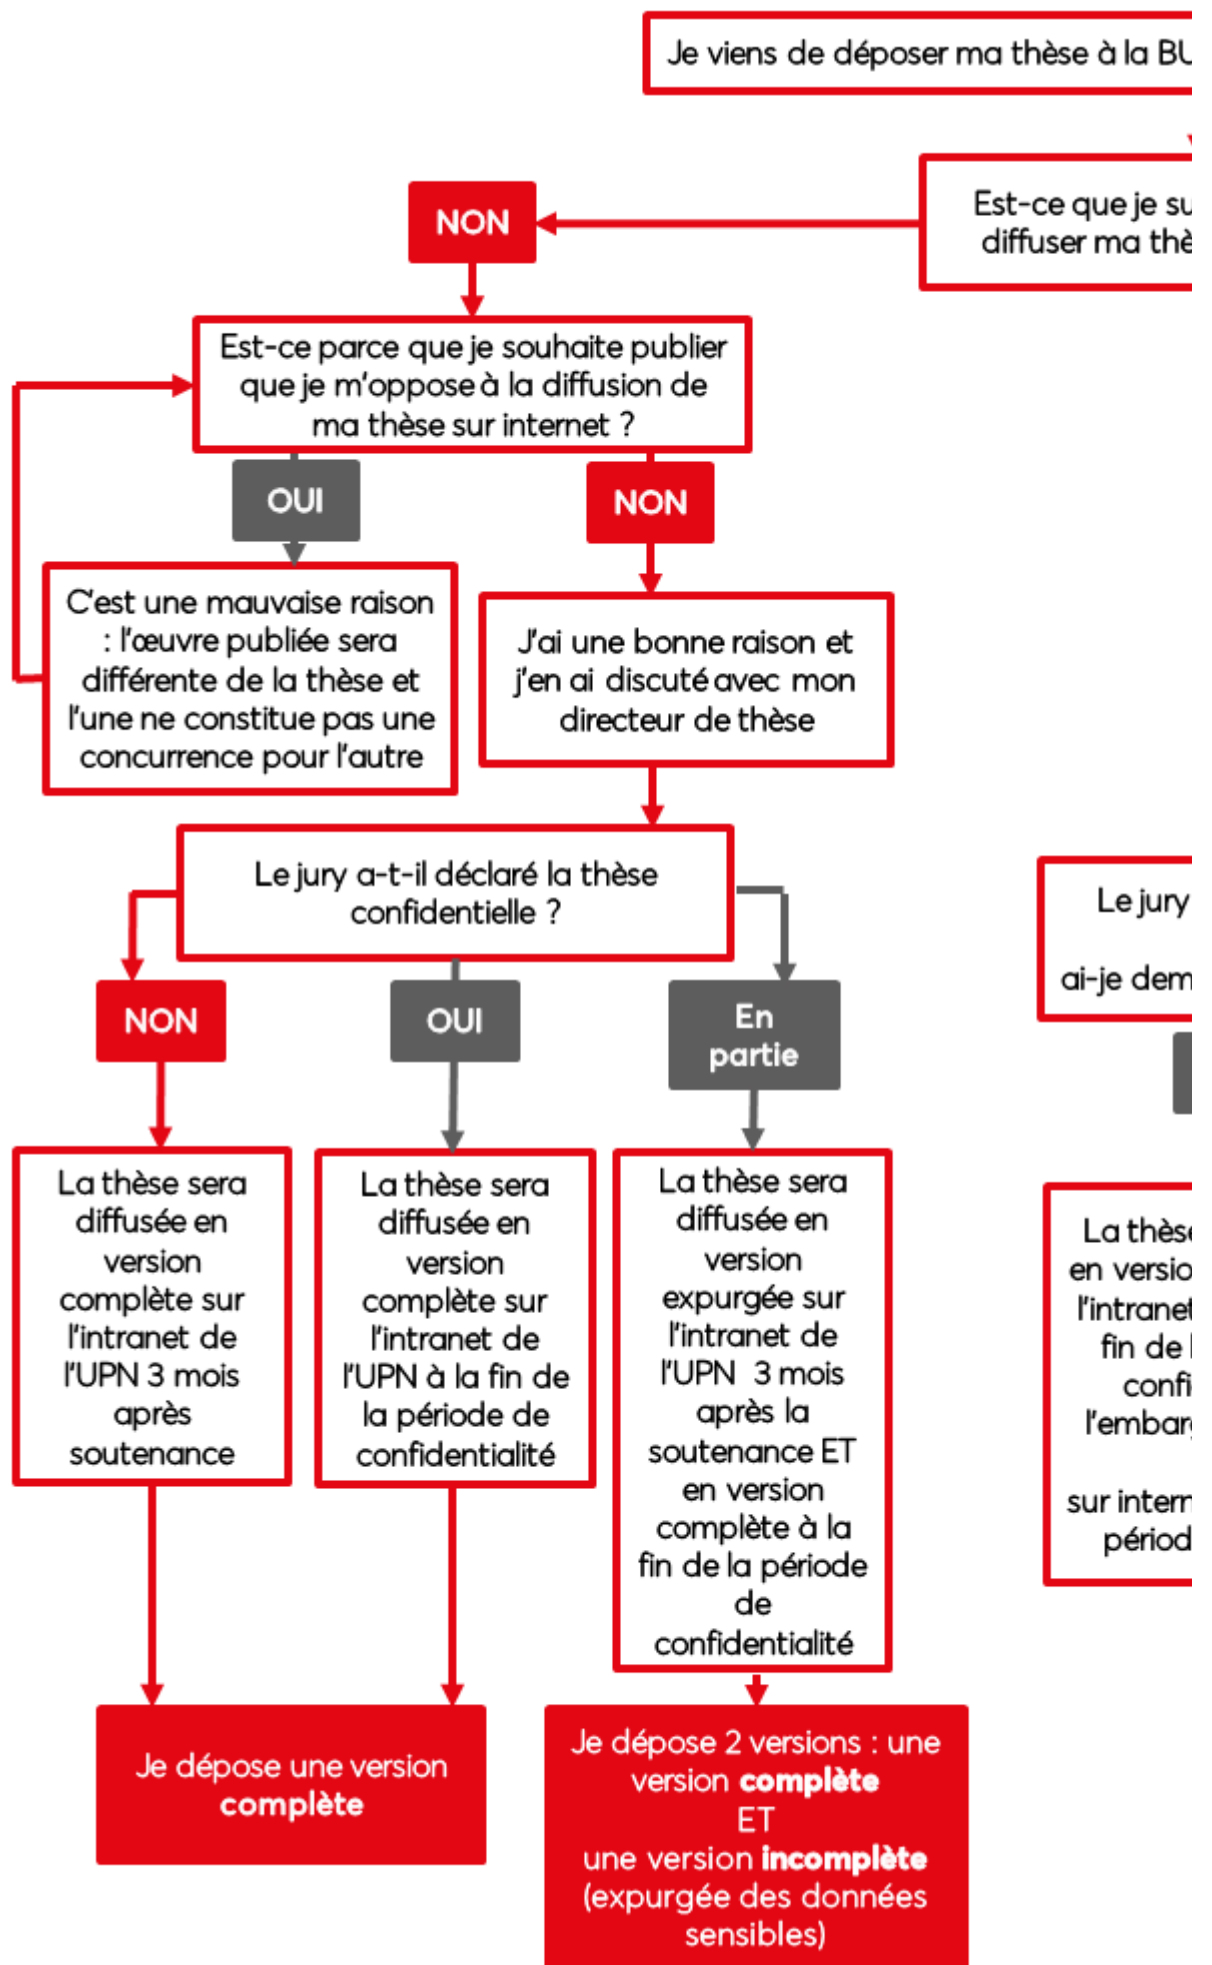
Je viens de déposer ma thèse à la BU

Est-ce que je su
diffuser ma thè

NON

Est-ce parce que je souhaite publier que je m'oppose à la diffusion de ma thèse sur internet ?

OUI

NON

C'est une mauvaise raison : l'œuvre publiée sera différente de la thèse et l'une ne constitue pas une concurrence pour l'autre

J'ai une bonne raison et j'en ai discuté avec mon directeur de thèse

Le jury a-t-il déclaré la thèse confidentielle ?

Le jury
ai-je dem

NON

OUI

En partie

La thèse sera diffusée en version complète sur l'intranet de l'UPN 3 mois après soutenance

La thèse sera diffusée en version complète sur l'intranet de l'UPN à la fin de la période de confidentialité

La thèse sera diffusée en version expurgée sur l'intranet de l'UPN 3 mois après la soutenance ET en version complète à la fin de la période de confidentialité

La thès
en versio
l'intranet
fin de l
confi
l'embar
sur intern
périod

Je dépose une version **complète**

Je dépose 2 versions : une version **complète** ET une version **incomplète** (expurgée des données sensibles)